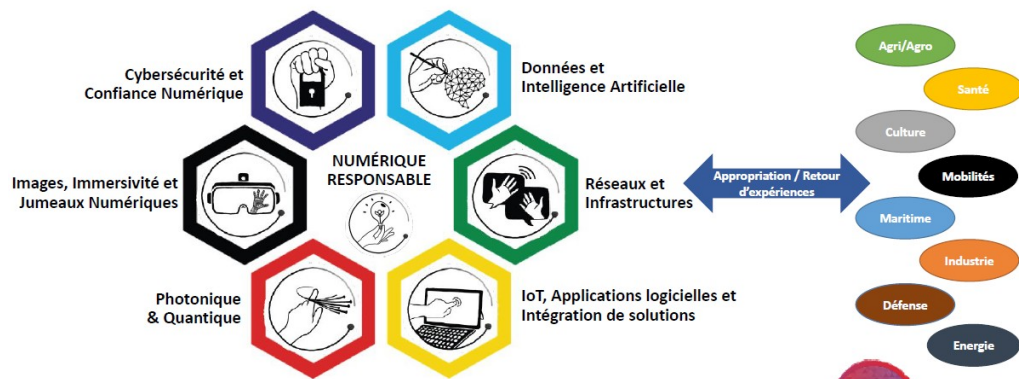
Cybersécurité et Confiance Numérique

Données et Intelligence Artificielle

Images, Immersivité et Jumeaux Numériques

NUMÉRIQUE RESPONSABLE

Réseaux et Infrastructures

Photonique & Quantique

IoT, Applications logicielles et Intégration de solutions

Appropriation / Retour d'expériences

Agri/Agro

Santé

Culture

Mobilités

Maritime

Industrie

Défense

Energie